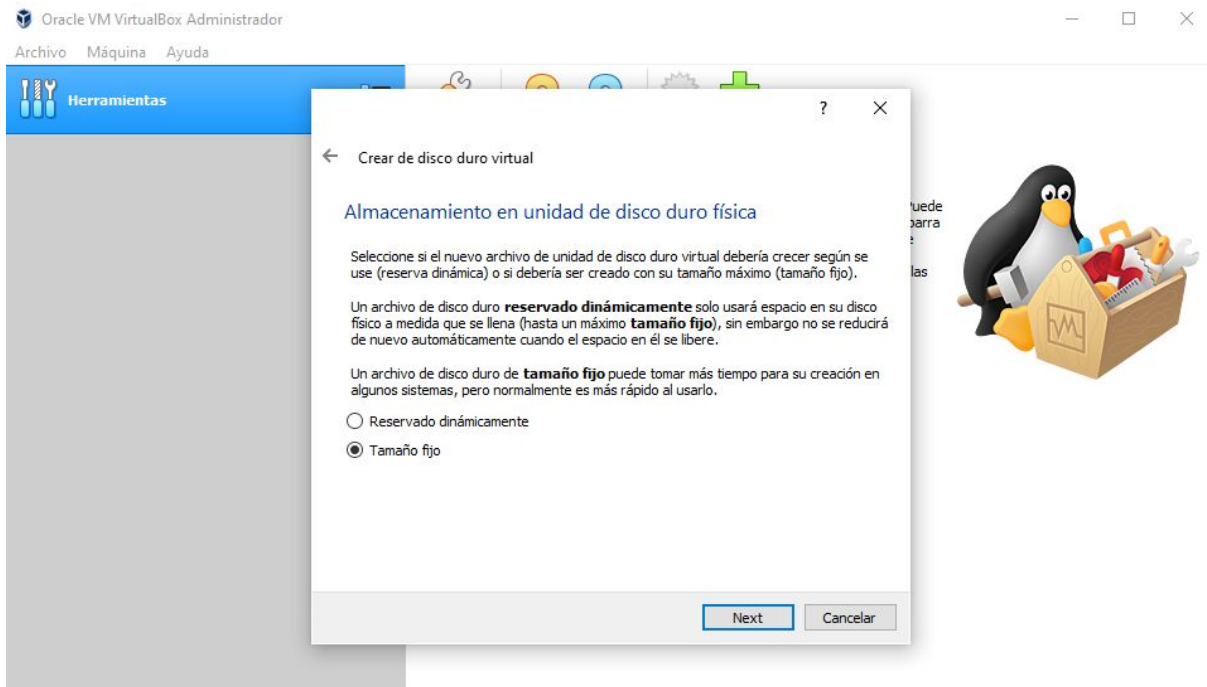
Oracle VM VirtualBox Administrador

Archivo Máquina Ayuda

Herramientas

?

Crear de disco duro virtual

Almacenamiento en unidad de disco duro física

Seleccione si el nuevo archivo de unidad de disco duro virtual debería crecer según se use (reserva dinámica) o si debería ser creado con su tamaño máximo (tamaño fijo).

Un archivo de disco duro **reservado dinámicamente** solo usará espacio en su disco físico a medida que se llena (hasta un máximo **tamaño fijo**), sin embargo no se reducirá de nuevo automáticamente cuando el espacio en él se libere.

Un archivo de disco duro de **tamaño fijo** puede tomar más tiempo para su creación en algunos sistemas, pero normalmente es más rápido al usarlo.

Reservado dinámicamente

Tamaño fijo

Next Cancelar

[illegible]uede
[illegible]arra
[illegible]e
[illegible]las